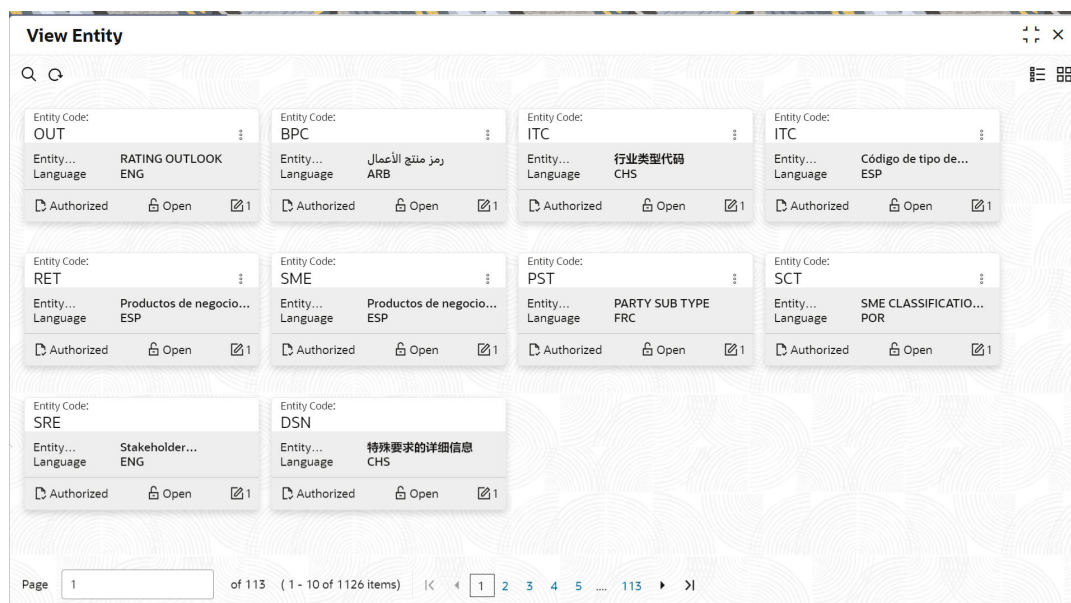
View Entity

Entity Code:
OUT
Entity... RATING OUTLOOK
Language ENG
Authorized Open 1

Entity Code:
BPC
Entity... رمز منتج الأعمال
Language ARB
Authorized Open 1

Entity Code:
ITC
Entity... 行业类型代码
Language CHS
Authorized Open 1

Entity Code:
ITC
Entity... Código de tipo de...
Language ESP
Authorized Open 1

Entity Code:
RET
Entity... Productos de negocio...
Language ESP
Authorized Open 1

Entity Code:
SME
Entity... Productos de negocio...
Language ESP
Authorized Open 1

Entity Code:
PST
Entity... PARTY SUB TYPE
Language FRC
Authorized Open 1

Entity Code:
SCT
Entity... SME CLASSIFICATIO...
Language POR
Authorized Open 1

Entity Code:
SRE
Entity... Stakeholder...
Language ENG
Authorized Open 1

Entity Code:
DSN
Entity... 特殊要求的详细信息
Language CHS
Authorized Open 1

Page 1 of 113 (1 - 10 of 1126 items) |< < 1 2 3 4 5 ... 113 > >|